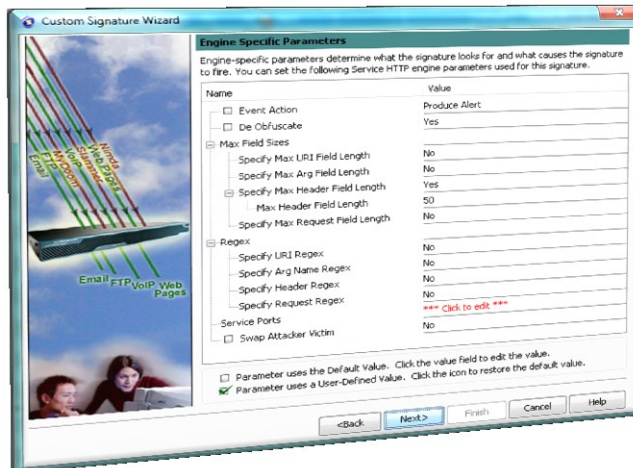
Custom Signature Wizard

Engine Specific Parameters

Engine-specific parameters determine what the signature looks for and what causes the signature to fire. You can set the following Service HTTP engine parameters used for this signature.

| Name | Value |
|---|---|
| Event Action | Produce Alert |
| De Obfuscate | Yes |
| Max Field Sizes | |
| Specify Max URI Field Length | No |
| Specify Max Arg Field Length | No |
| Specify Max Header Field Length | Yes |
| Max Header Field Length | 50 |
| Specify Max Request Field Length | No |
| Regex | |
| Specify URI Regex | No |
| Specify Arg Name Regex | No |
| Specify Header Regex | No |
| Specify Request Regex | No |
| Service Ports | *** Click to edit *** |
| Swap Attacker Victim | No |

Parameter uses the Default Value. Click the value field to edit the value.
Parameter uses a User-Defined Value. Click the icon to restore the default value.

Nimda Web Pages Slammer VoIP MyDoom FTP Email

Email FTP VoIP Web Pages

<Back Next> Finish Cancel Help